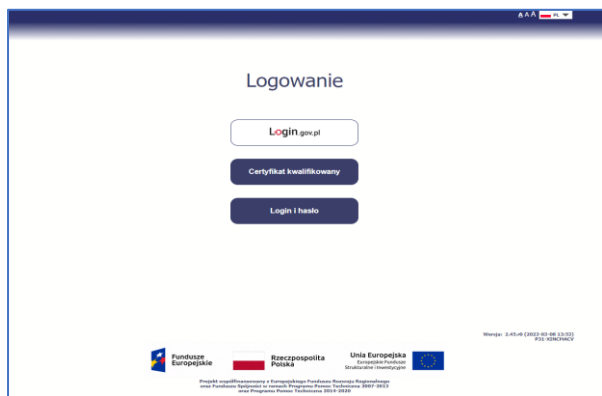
A A A PL

Logowanie

Login.gov.pl

Certyfikat kwalifikowany

Login i hasło

Wersja: 1.45.0 (2022-03-08 13:32)
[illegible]

Fundusze Europejskie

Rzeczpospolita Polska

Unia Europejska
Europejskie Fundusze Strukturalne i Inwestycyjne

Projekt współfinansowany z Europejskiego Funduszu Rozwoju Regionalnego oraz Funduszu Spójności w ramach Programu Pomoc Techniczna 2007-2013 oraz Programu Pomoc Techniczna 2014-2020